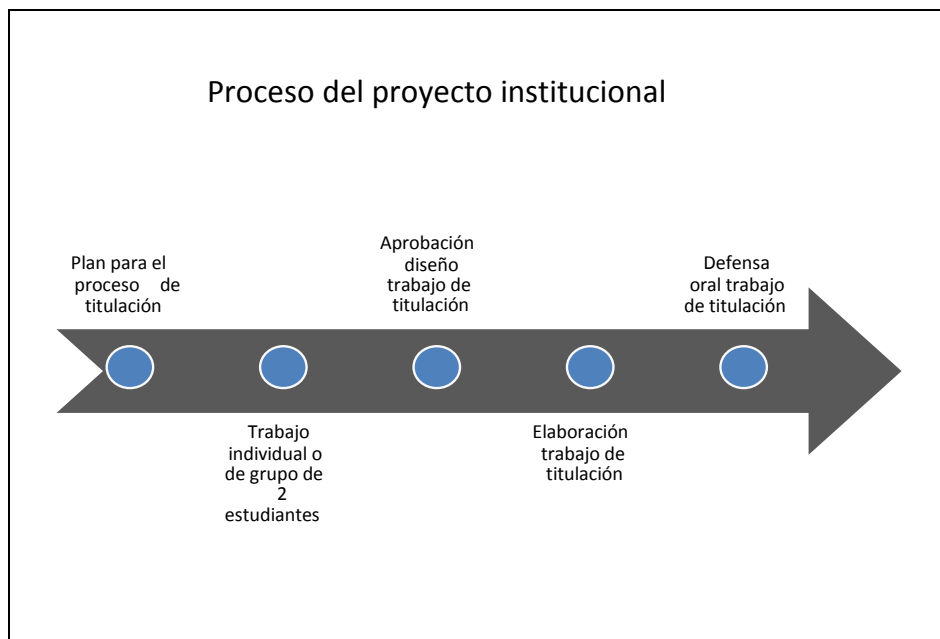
Proceso del proyecto institucional

Plan para el proceso de titulación

Trabajo individual o de grupo de 2 estudiantes

Aprobación diseño trabajo de titulación

Elaboración trabajo de titulación

Defensa oral trabajo de titulación